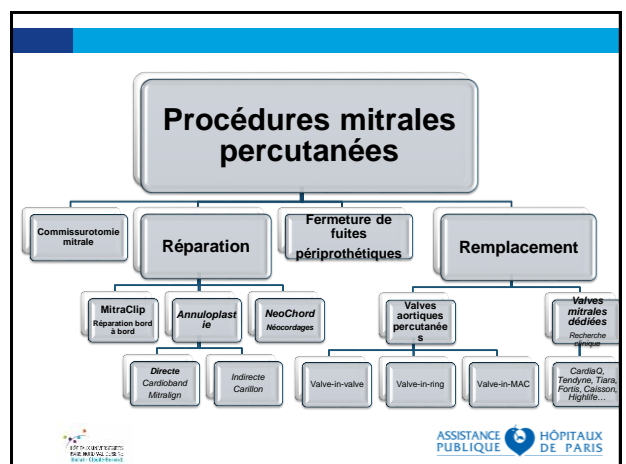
Procédures mitrales percutanées

Commissurotomie mitrale

Réparation

Fermeture de fuites périprothétiques

Remplacement

MitraClip
Réparation bord à bord

Annuloplastie

NeoChord
Néocordages

Valves aortiques percutanées

Valves mitrales dédiées
Recherche clinique

Directe
Cardioband
Mitralign

Indirecte
Carillon

Valve-in-valve

Valve-in-ring

Valve-in-MAC

CardiaQ, Tendyne, Tiara, Fortis, Caisson, Highlife…

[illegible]

ASSISTANCE PUBLIQUE HÔPITAUX DE PARIS